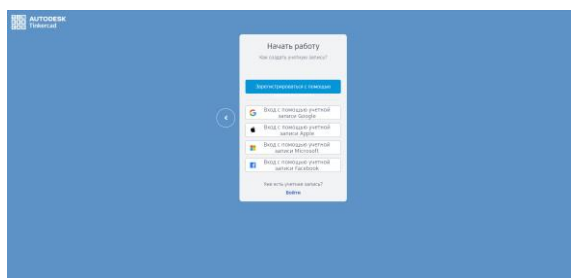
AUTODESK
Tinkercad

Начать работу

Как создать учетную запись?

Зарегистрироваться с помощью

Вход с помощью учетной записи Google

Вход с помощью учетной записи Apple

Вход с помощью учетной записи Microsoft

Вход с помощью учетной записи Facebook

Уже есть учетная запись?

Войти